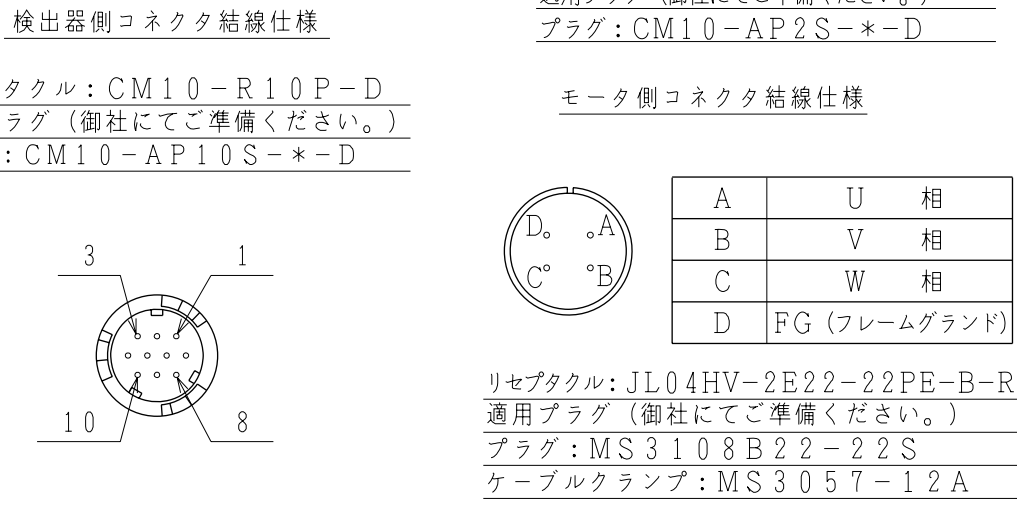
検出器側コネクタ結線仕様

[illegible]プラグ：CM10−AP2S−＊−D

タクル：CM10−R10P−D
ラグ（御社にてご準備ください。）
：CM10−AP10S−＊−D

3
1
10
8

モータ側コネクタ結線仕様

D
A
C
B

| A | U　相 |
|---|---|
| B | V　相 |
| C | W　相 |
| D | FG（フレームグランド） |

リセプタクル：JL04HV−2E22−22PE−B−R
適用プラグ（御社にてご準備ください。）
プラグ：MS3108B22−22S
ケーブルクランプ：MS3057−12A